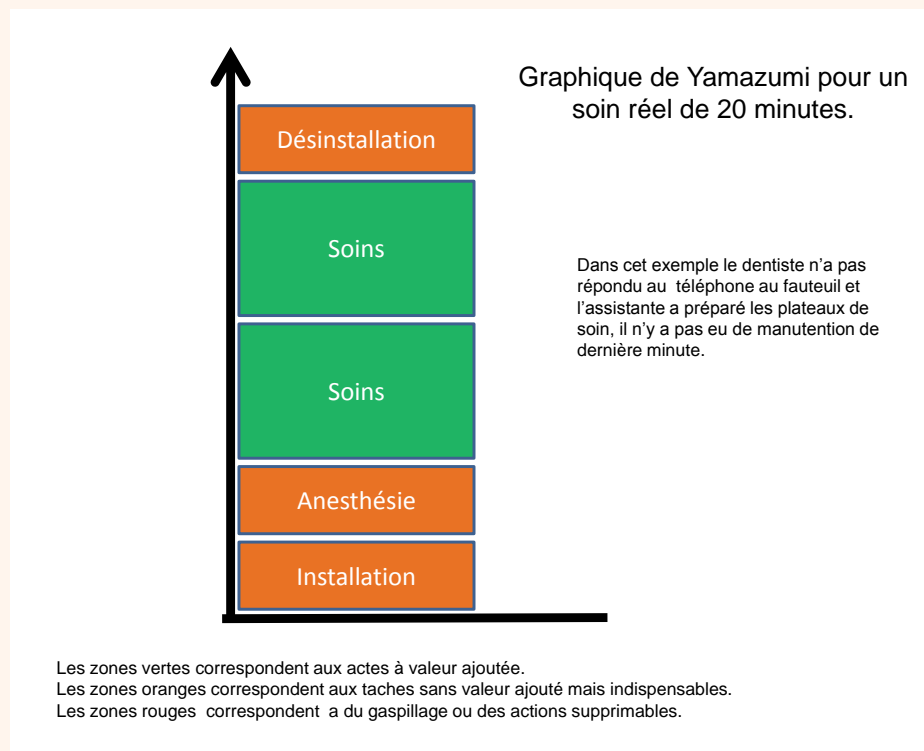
Graphique de Yamazumi pour un soin réel de 20 minutes.

Désinstallation

Soins

Soins

Anesthésie

Installation

Dans cet exemple le dentiste n'a pas répondu au téléphone au fauteuil et l'assistante a préparé les plateaux de soin, il n'y a pas eu de manutention de dernière minute.

Les zones vertes correspondent aux actes à valeur ajoutée.
Les zones oranges correspondent aux taches sans valeur ajouté mais indispensables.
Les zones rouges correspondent a du gaspillage ou des actions supprimables.